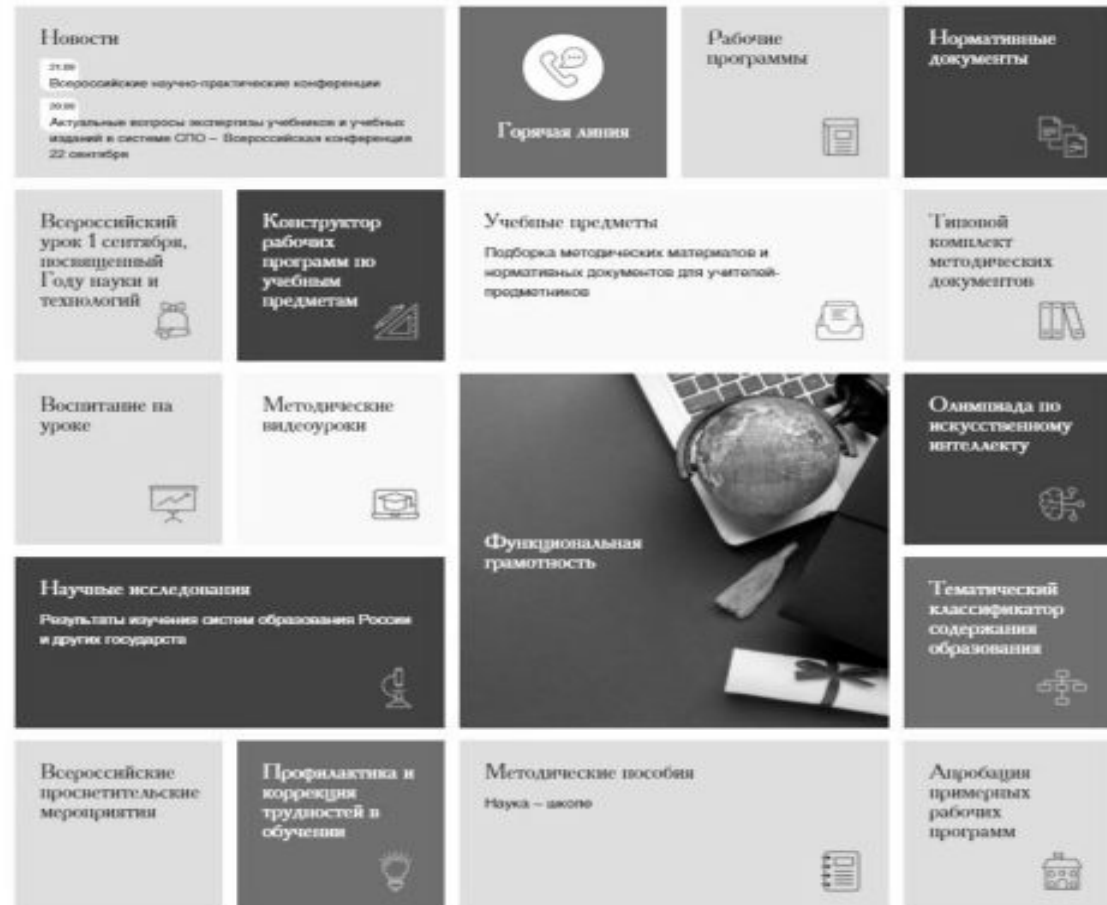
Новости

21.09
Всероссийские научно-практические конференции

20.09
Актуальные вопросы экспертизы учебников и учебных изданий в системе СПО – Всероссийская конференция 22 сентября

Горячая линия

Рабочие программы

Нормативные документы

Всероссийский урок 1 сентября, посвященный Году науки и технологий

Конструктор рабочих программ по учебным предметам

Учебные предметы

Подборка методических материалов и нормативных документов для учителей-предметников

Типовой комплект методических документов

Воспитание на уроке

Методические видеоуроки

Функциональная грамотность

Олимпиада по искусственному интеллекту

Научные исследования

Результаты изучения систем образования России и других государств

Тематический классификатор содержания образования

Всероссийские просветительские мероприятия

Профилактика и коррекция трудностей в обучении

Методические пособия

Наука – школе

Апробация примерных рабочих программ